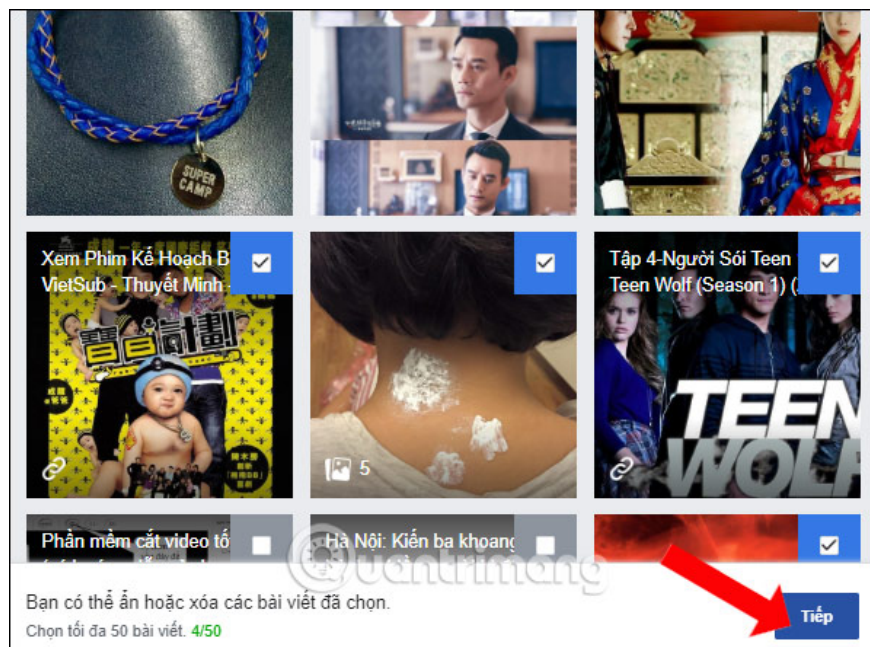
SUPER CAMP

Xem Phim Kế Hoạch B VietSub - Thuyết Minh

寶貝計劃

5

Tập 4-Người Sói Teen Teen Wolf (Season 1)

TEEN WOLF

Phần mềm cắt video tố

Hà Nội: Kiến ba khoang

quantrimang

Bạn có thể ẩn hoặc xóa các bài viết đã chọn.

Chọn tối đa 50 bài viết. 4/50

Tiếp